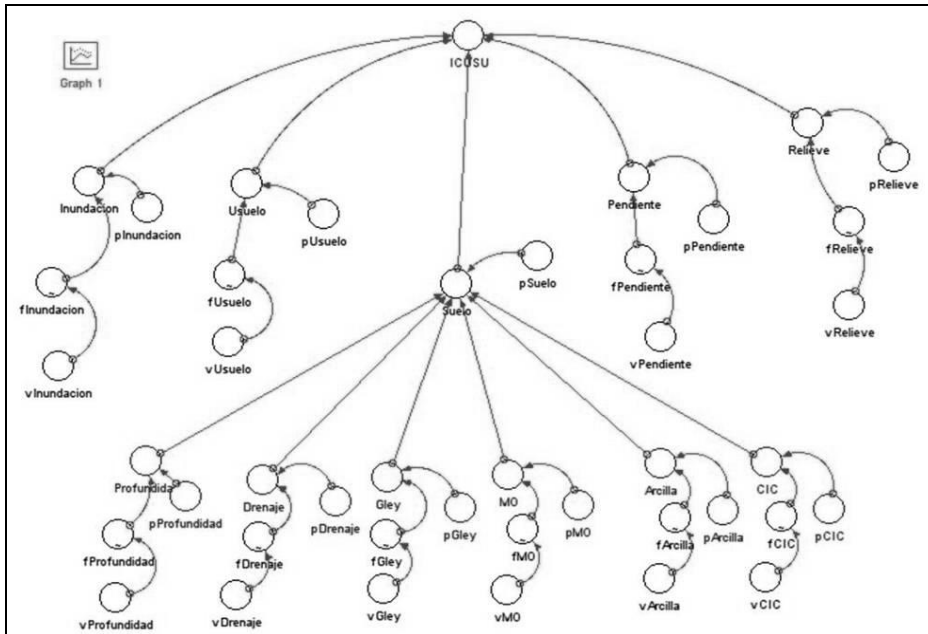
Graph 1

ICUSU

Inundacion
pInundacion
fInundacion
vInundacion

Usuelo
pUsuelo
fUsuelo
vUsuelo

Suelo
pSuelo

Pendiente
pPendiente
fPendiente
vPendiente

Relieve
pRelieve
fRelieve
vRelieve

Profundida
pProfundidad
fProfundidad
vProfundidad

Drenaje
pDrenaje
fDrenaje
vDrenaje

Gley
pGley
fGley
vGley

MO
pMO
fMO
vMO

Arcilla
pArcilla
fArcilla
vArcilla

CIC
pCIC
fCIC
vCIC